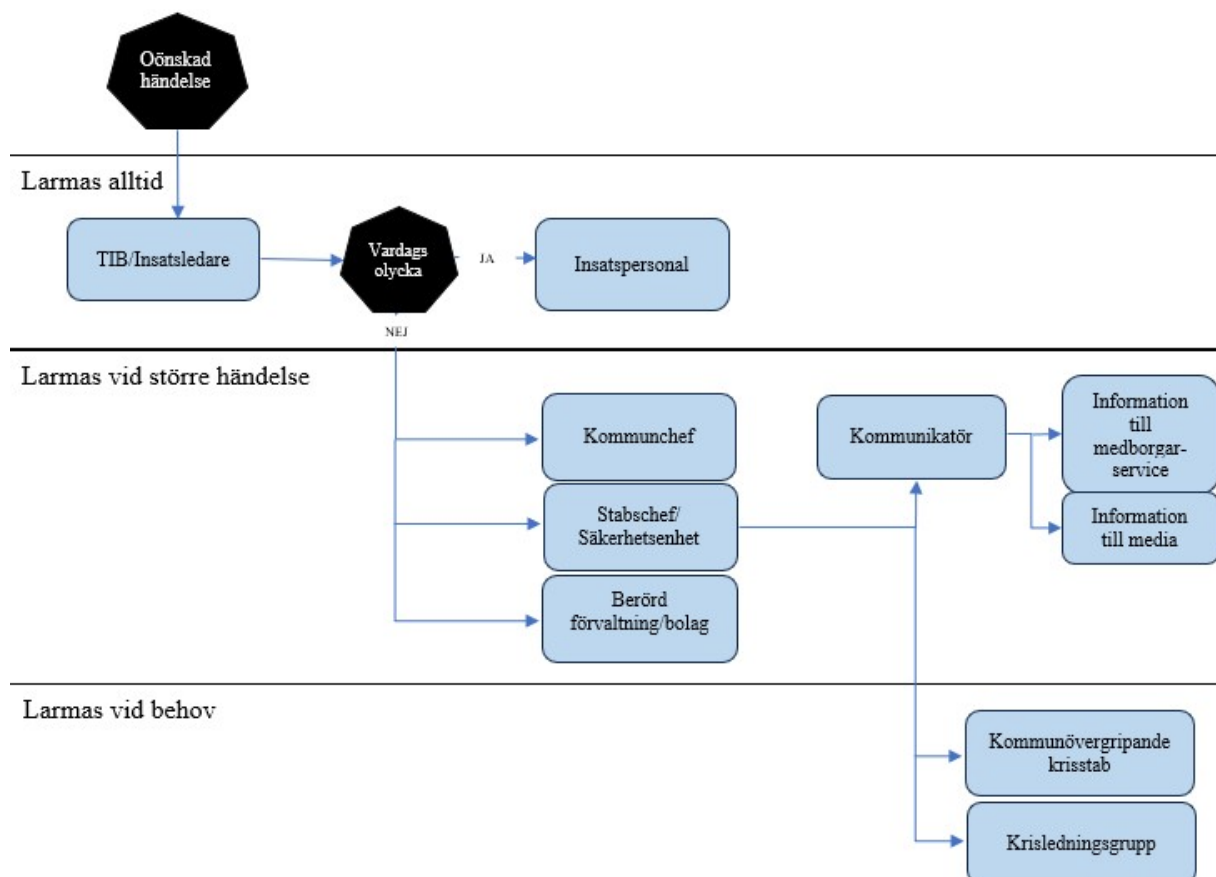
Oönskad händelse

Larmas alltid

TIB/Insatsledare

Vardags olycka

JA

Insatspersonal

NEJ

Larmas vid större händelse

Kommunchef

Kommunikatör

Information till medborgarservice

Stabschef/ Säkerhetsenhet

Information till media

Berörd förvaltning/bolag

Larmas vid behov

Kommunövergripande krisstab

Krisledningsgrupp